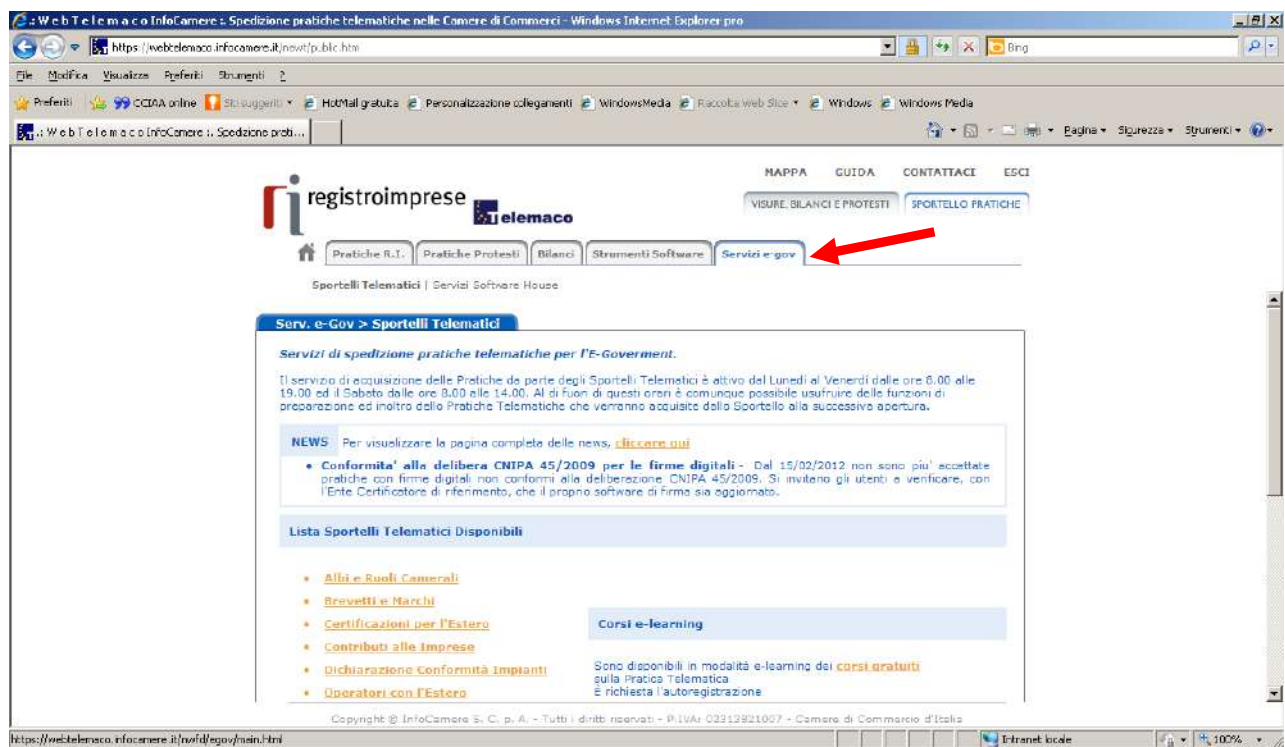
:: W e b T e l e m a c o InfoCamere :: Spedizione pratiche telematiche nelle Camere di Commerci - Windows Internet Explorer pro

https://webtelemaco.infocamere.it/newt/public.htm

Bing

File Modifica Visualizza Preferiti Strumenti ?

Preferiti | CCIAA online | Siti suggeriti | HotMail gratuita | Personalizzazione collegamenti | WindowsMedia | Raccolta Web Slice | Windows | Windows Media

:: W e b T e l e m a c o InfoCamere :: Spedizione prati...

Pagina Sicurezza Strumenti

MAPPA GUIDA CONTATTACI ESCI

registroimprese telemaco

VISURE, BILANCI E PROTESTI | SPORTELLO PRATICHE

Pratiche R.I. | Pratiche Protesti | Bilanci | Strumenti Software | Servizi e-gov

Sportelli Telematici | Servizi Software House

Serv. e-Gov > Sportelli Telematici

Servizi di spedizione pratiche telematiche per l'E-Goverment.

Il servizio di acquisizione delle Pratiche da parte degli Sportelli Telematici è attivo dal Lunedì al Venerdì dalle ore 8.00 alle 19.00 ed il Sabato dalle ore 8.00 alle 14.00. Al di fuori di questi orari è comunque possibile usufruire delle funzioni di preparazione ed inoltro delle Pratiche Telematiche che verranno acquisite dallo Sportello alla successiva apertura.

NEWS Per visualizzare la pagina completa delle news, cliccare qui

• Conformita' alla delibera CNIPA 45/2009 per le firme digitali - Dal 15/02/2012 non sono piu' accettate pratiche con firme digitali non conformi alla deliberazione CNIPA 45/2009. Si invitano gli utenti a verificare, con l'Ente Certificatore di riferimento, che il proprio software di firma sia aggiornato.

Lista Sportelli Telematici Disponibili

• Albi e Ruoli Camerali
• Brevetti e Marchi
• Certificazioni per l'Estero
• Contributi alle Imprese
• Dichiarazione Conformità Impianti
• Operatori con l'Estero

Corsi e-learning

Sono disponibili in modalità e-learning dei corsi gratuiti sulla Pratica Telematica
È richiesta l'autoregistrazione

Copyright © InfoCamere S. C. p. A. - Tutti i diritti riservati - P.IVA: 02313821007 - Camere di Commercio d'Italia

https://webtelemaco.infocamere.it/nvfd/egov/main.html

Intranet locale

100%